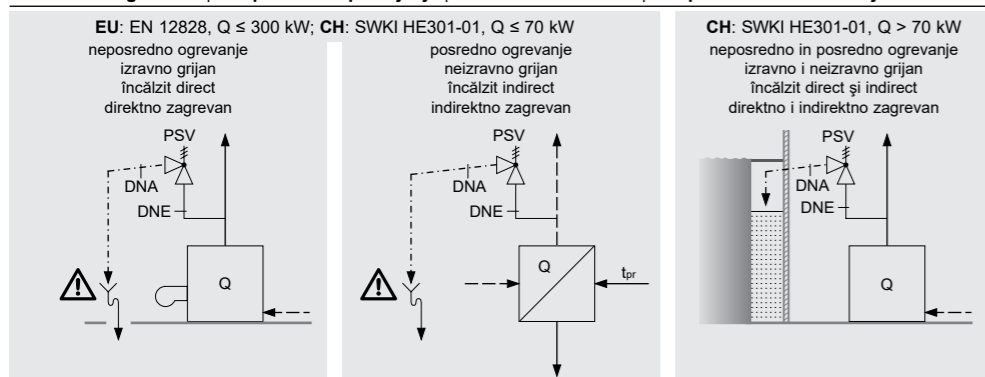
**EU**: EN 12828, Q ≤ 300 kW; **CH**: SWKI HE301-01, Q ≤ 70 kW

neposredno ogrevanje
izravno grijan
încălzit direct
direktno zagrevan

PSV
DNA
DNE
Q

posredno ogrevanje
neizravno grijan
încălzit indirect
indirektno zagrevan

PSV
DNA
DNE
Q
$t_{pr}$

**CH**: SWKI HE301-01, Q > 70 kW

neposredno in posredno ogrevanje
izravno i neizravno grijan
încălzit direct şi indirect
direktno i indirektno zagrevan

PSV
DNA
DNE
Q